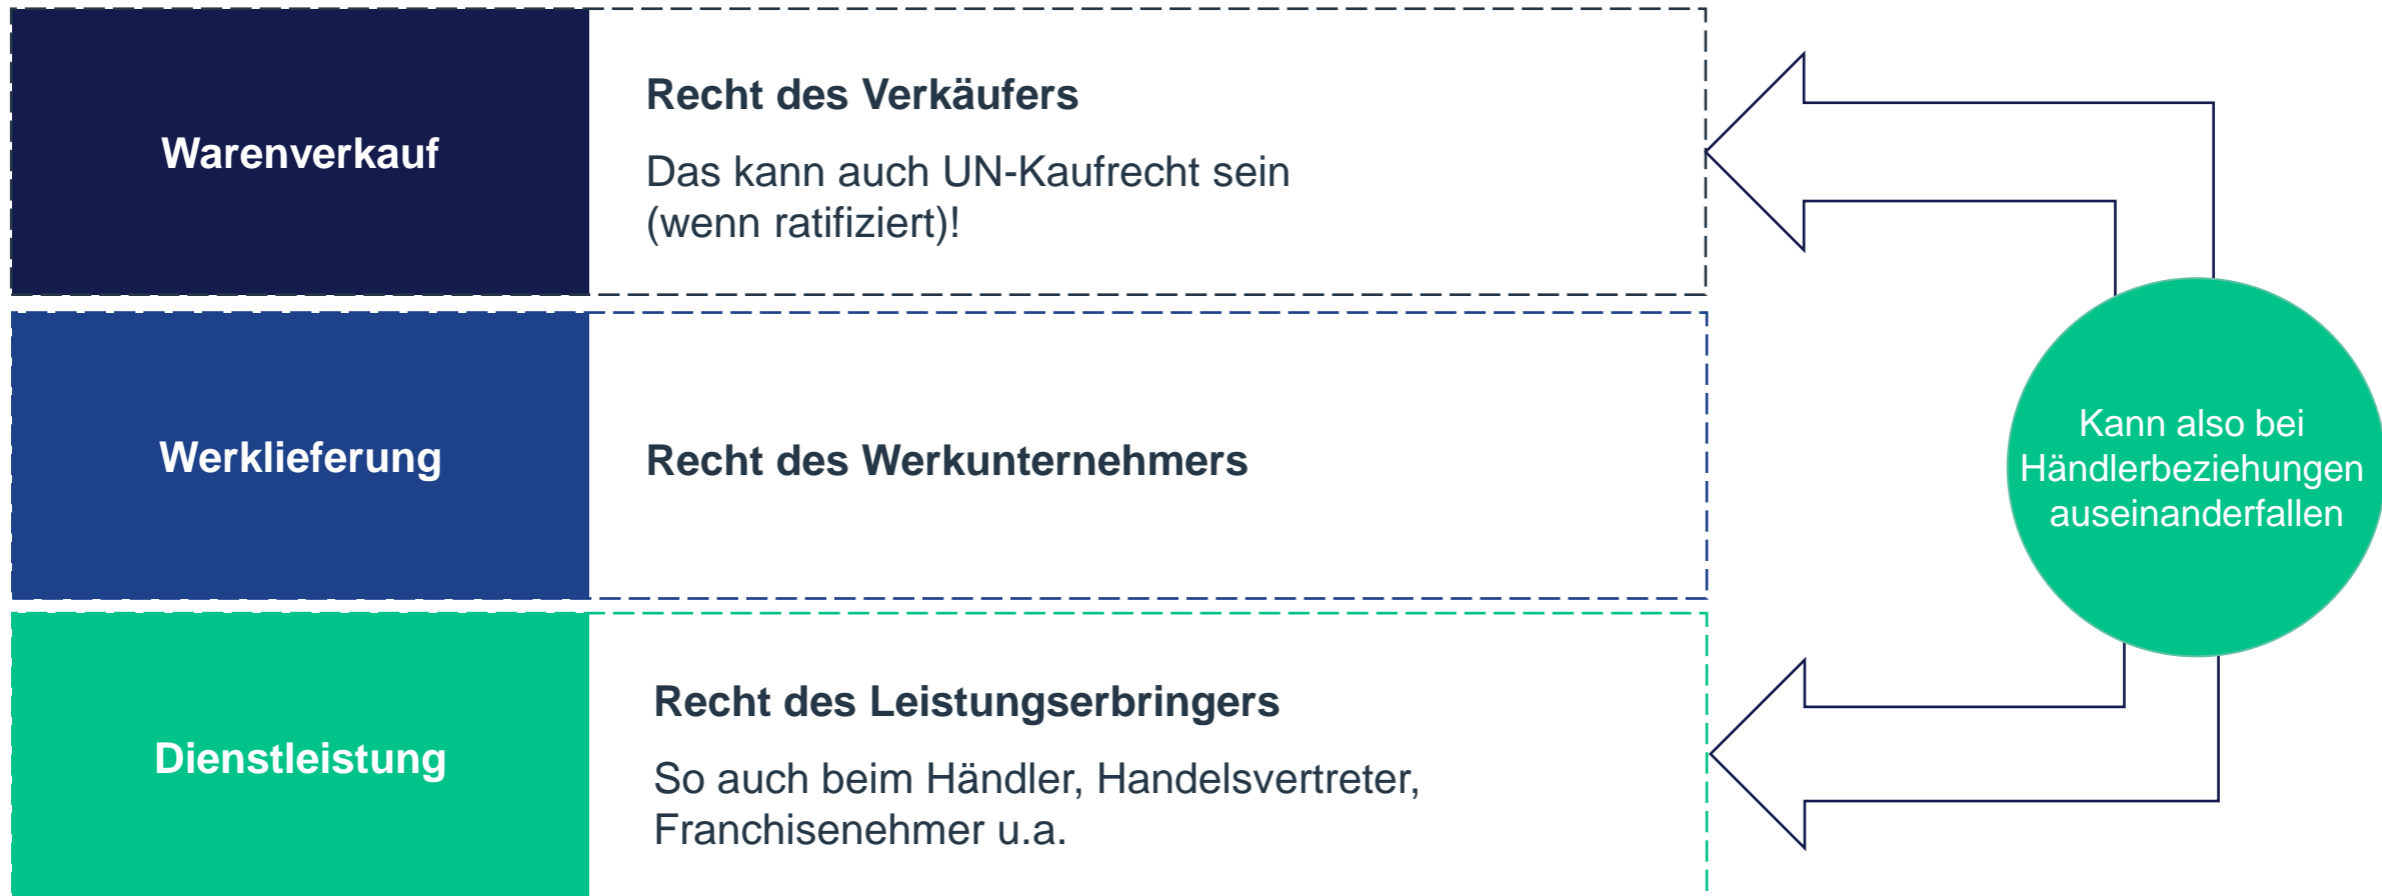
Warenverkauf

Recht des Verkäufers

Das kann auch UN-Kaufrecht sein (wenn ratifiziert)!

Werklieferung

Recht des Werkunternehmers

Dienstleistung

Recht des Leistungserbringers

So auch beim Händler, Handelsvertreter, Franchisenehmer u.a.

Kann also bei Händlerbeziehungen auseinanderfallen